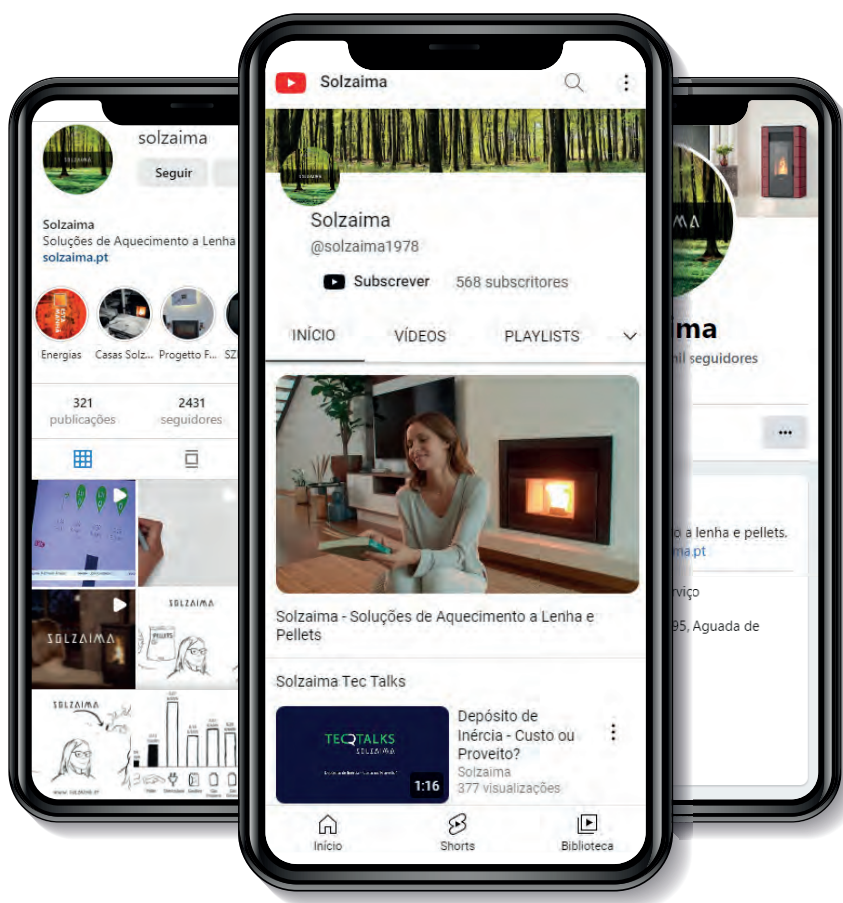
solzaima

Seguir

Solzaima
Soluções de Aquecimento a Lenha
solzaima.pt

Energias Casas Solz... Progetto F... SZ

321 publicações
2431 seguidores

SOLZAIMA

SOLZAIMA

SOLZAIMA

Solzaima

Solzaima
@solzaima1978

Subscrever 568 subscritores

INÍCIO VÍDEOS PLAYLISTS

Solzaima - Soluções de Aquecimento a Lenha e Pellets

Solzaima Tec Talks

TECTALKS
SOLZAIMA

1:16

Depósito de Inércia - Custo ou Proveito?
Solzaima
377 visualizações

Início Shorts Biblioteca

ma
mil seguidores

...

a lenha e pellets.
ma.pt
rviço
95, Aguada de